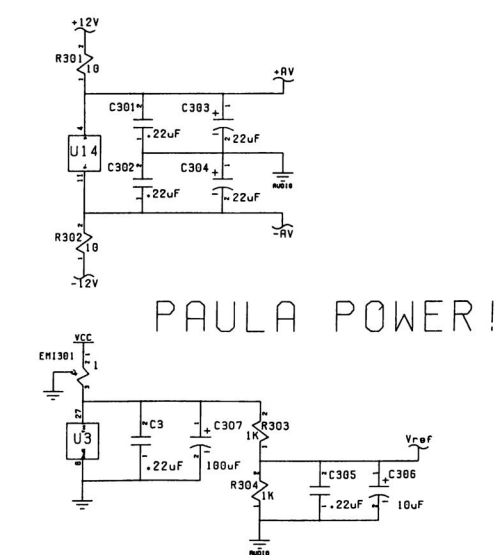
+12V

R301

10

+AV

C301

C303

.22uF

22uF

U14

C302

C304

AUDIO

.22uF

22uF

-AV

R302

10

-12V

PAULA POWER!

VCC

EMI301

1

27

U3

C3

C307

R303

1K

Vref

.22uF

100uF

R304

1K

C305

C306

.22uF

10uF

AUDIO